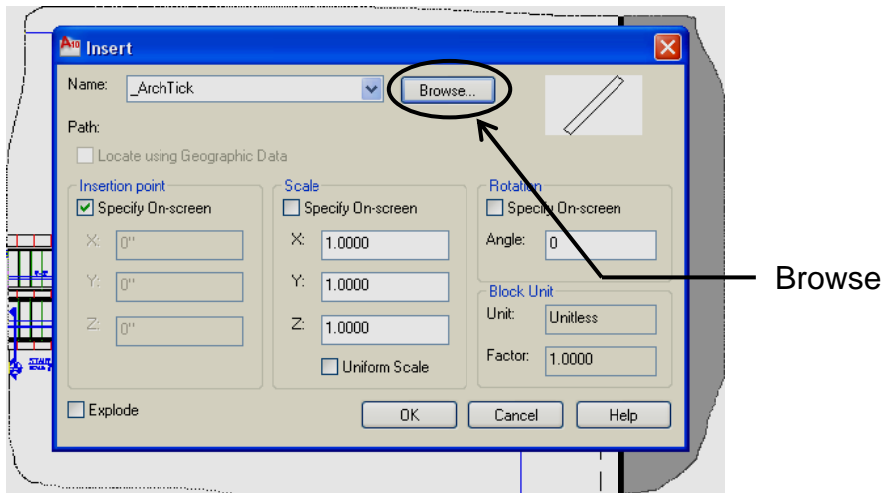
Insert

Name: _ArchTick

Browse...

Path:

Locate using Geographic Data

Insertion point
Specify On-screen
X: 0"
Y: 0"
Z: 0"

Scale
Specify On-screen
X: 1.0000
Y: 1.0000
Z: 1.0000
Uniform Scale

Rotation
Specify On-screen
Angle: 0

Block Unit
Unit: Unitless
Factor: 1.0000

Explode

OK Cancel Help

Browse